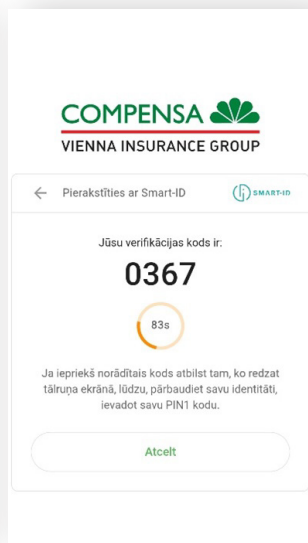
COMPENSA
VIENNA INSURANCE GROUP

Pierakstīties ar Smart-ID

SMART-ID

Jūsu verifikācijas kods ir:

0367

83s

Ja iepriekš norādītais kods atbilst tam, ko redzat tālruņa ekrānā, lūdzu, pārbaudiet savu identitāti, ievadot savu PIN1 kodu.

Atcelt